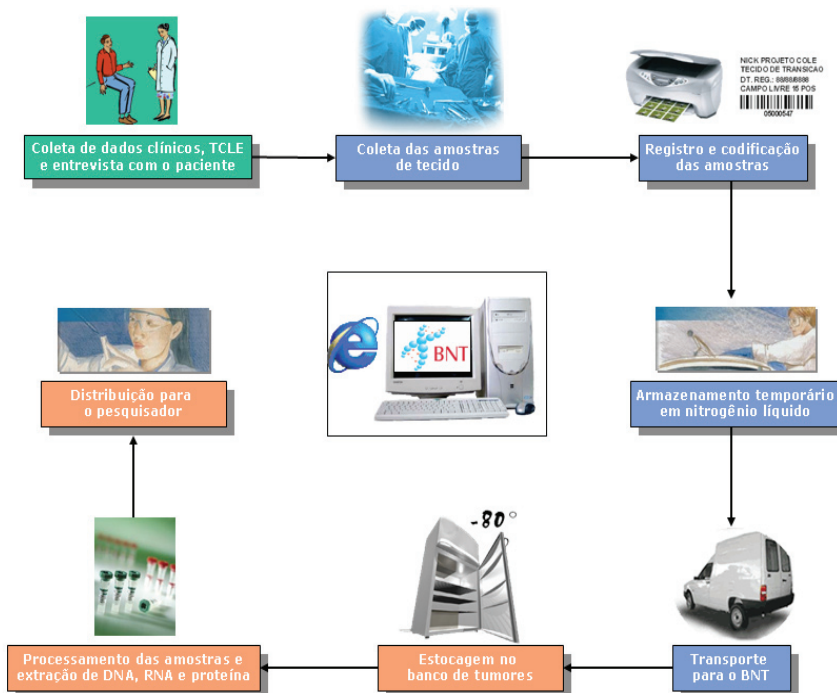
Coleta de dados clínicos, TCLE e entrevista com o paciente

Coleta das amostras de tecido

NICK PROJETO COLE
TECIDO DE TRANSICAO
DT. REG.: 88/88/8888
CAMPO LIVRE 15 POS
05000547

Registro e codificação das amostras

BNT

Distribuição para o pesquisador

Armazenamento temporário em nitrogênio líquido

-80°

Processamento das amostras e extração de DNA, RNA e proteína

Estocagem no banco de tumores

Transporte para o BNT